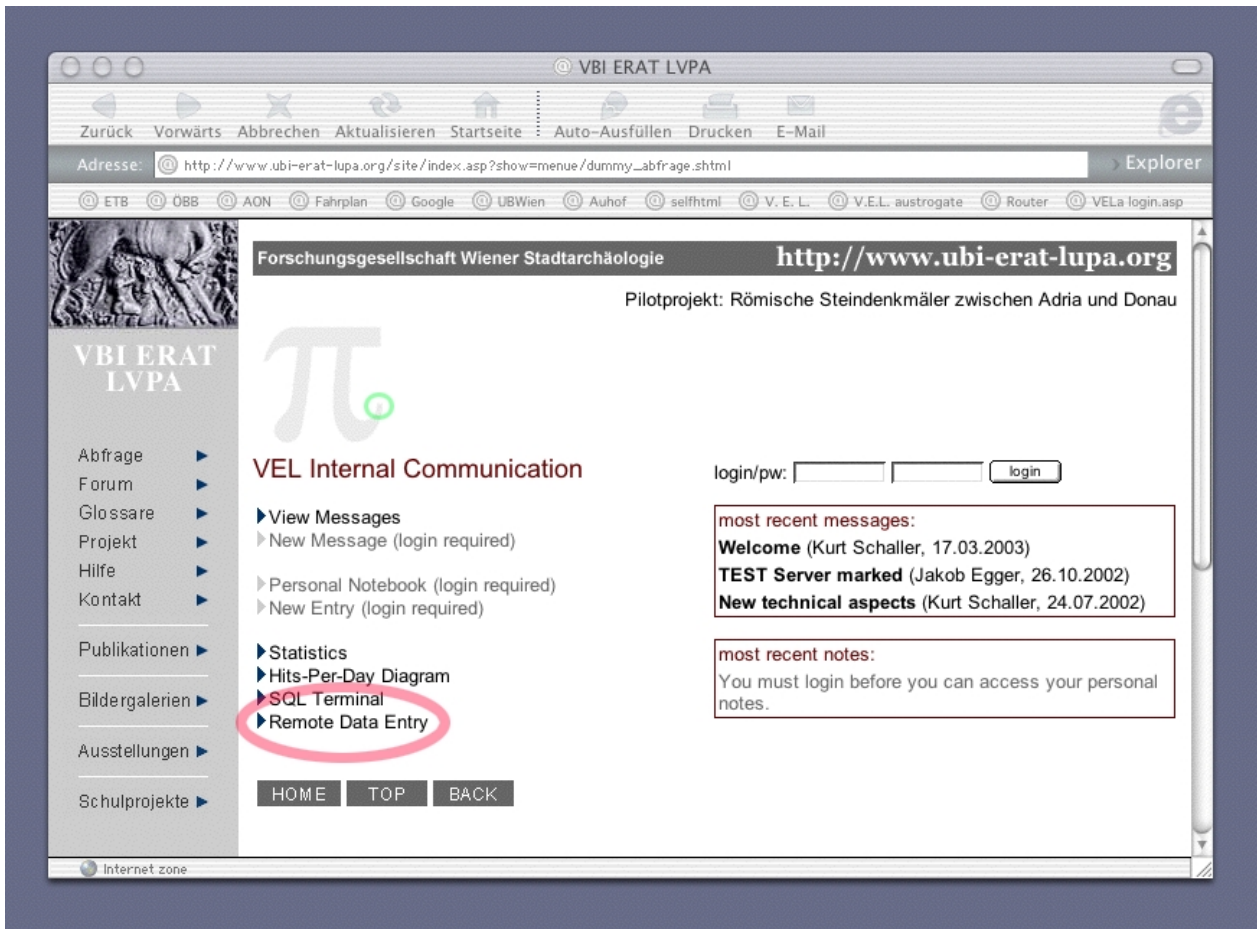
VBI ERAT LVPA

Zurück Vorwärts Abbrechen Aktualisieren Startseite Auto-Ausfüllen Drucken E-Mail

Adresse: http://www.ubi-erat-lupa.org/site/index.asp?show=menue/dummy_abfrage.shtml

Explorer

ETB ÖBB AON Fahrplan Google UBWien Auhof selfhtml V. E. L. V.E.L. austrogate Router VELa login.asp

VBI ERAT LVPA

Abfrage
Forum
Glossare
Projekt
Hilfe
Kontakt

Publikationen

Bildergalerien

Ausstellungen

Schulprojekte

Forschungsgesellschaft Wiener Stadtarchäologie

http://www.ubi-erat-lupa.org

Pilotprojekt: Römische Steindenkmäler zwischen Adria und Donau

VEL Internal Communication

View Messages
New Message (login required)

Personal Notebook (login required)
New Entry (login required)

Statistics
Hits-Per-Day Diagram
SQL Terminal
Remote Data Entry

HOME TOP BACK

login/pw: login

most recent messages:
**Welcome** (Kurt Schaller, 17.03.2003)
**TEST Server marked** (Jakob Egger, 26.10.2002)
**New technical aspects** (Kurt Schaller, 24.07.2002)

most recent notes:
You must login before you can access your personal notes.

Internet zone